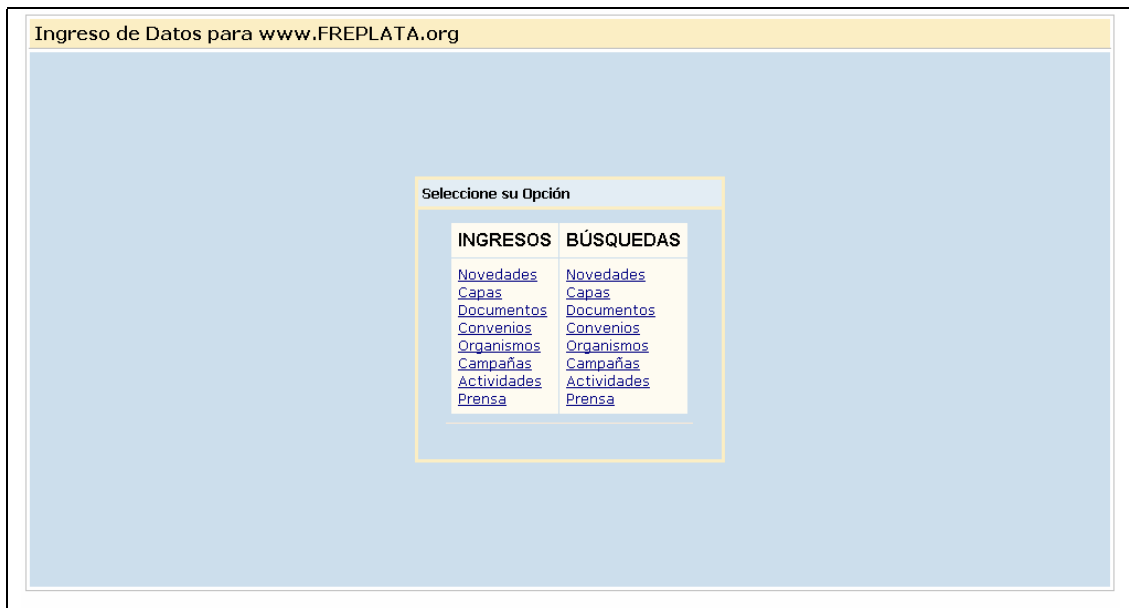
Ingreso de Datos para www.FREPLATA.org

Seleccione su Opción

| INGRESOS | BÚSQUEDAS |
|---|---|
| Novedades<br>Capas<br>Documentos<br>Convenios<br>Organismos<br>Campañas<br>Actividades<br>Prensa | Novedades<br>Capas<br>Documentos<br>Convenios<br>Organismos<br>Campañas<br>Actividades<br>Prensa |